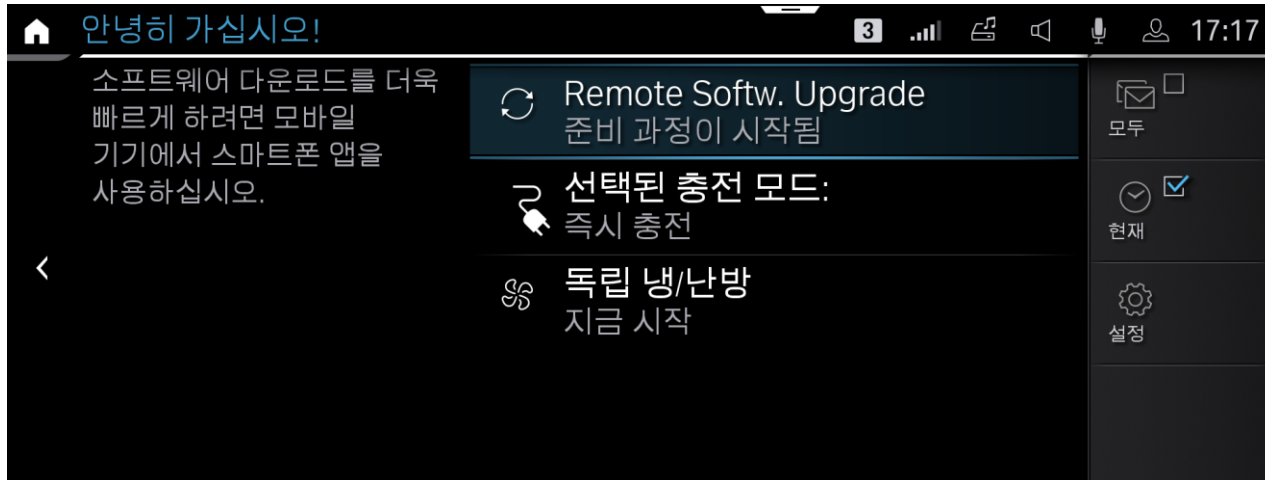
안녕히 가십시오!

3 17:17

소프트웨어 다운로드를 더욱 빠르게 하려면 모바일 기기에서 스마트폰 앱을 사용하십시오.

Remote Softw. Upgrade
준비 과정이 시작됨

선택된 충전 모드:
즉시 충전

독립 냉/난방
지금 시작

모두

현재

설정